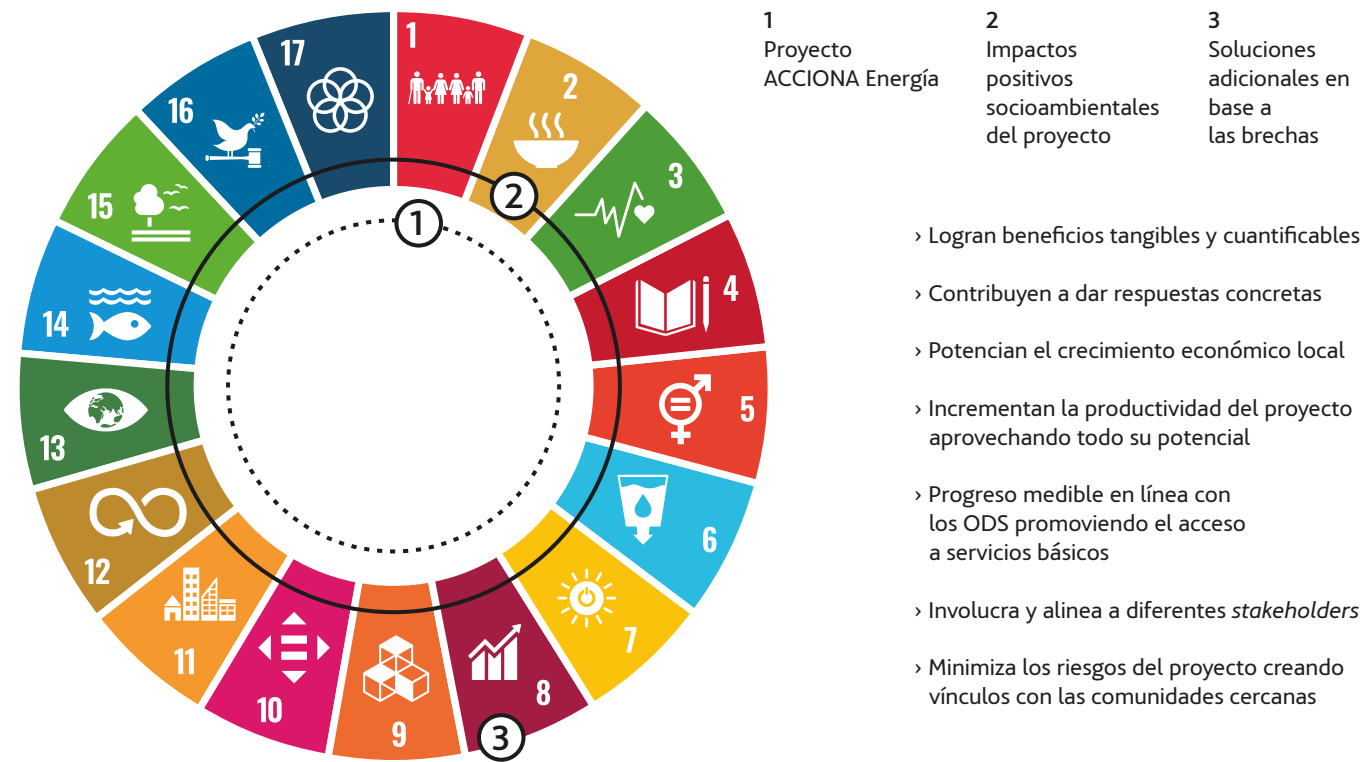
1
2
3
4
5
6
7
8
9
10
11
12
13
14
15
16
17

1
2
3

1
Proyecto
ACCIONA Energía

2
Impactos
positivos
socioambientales
del proyecto

3
Soluciones
adicionales en
base a
las brechas

› Logran beneficios tangibles y cuantificables

› Contribuyen a dar respuestas concretas

› Potencian el crecimiento económico local

› Incrementan la productividad del proyecto aprovechando todo su potencial

› Progreso medible en línea con los ODS promoviendo el acceso a servicios básicos

› Involucra y alinea a diferentes *stakeholders*

› Minimiza los riesgos del proyecto creando vínculos con las comunidades cercanas